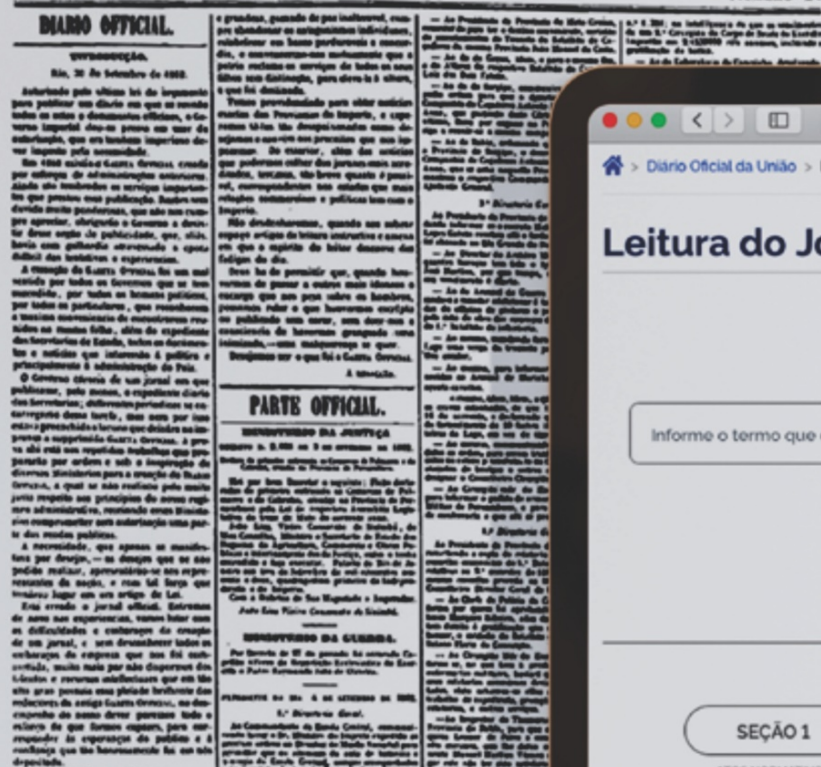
DIARIO OFFICIAL.

INTRODUCÇÃO.

Rio, 30 de Setembro de 1862.

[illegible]

PARTE OFFICIAL.

MINISTERIO DA JUSTIÇA

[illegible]

MINISTERIO DA GUERRA.

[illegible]

Diário Oficial da União >

Leitura do Jo

Informe o termo que

SEÇÃO 1